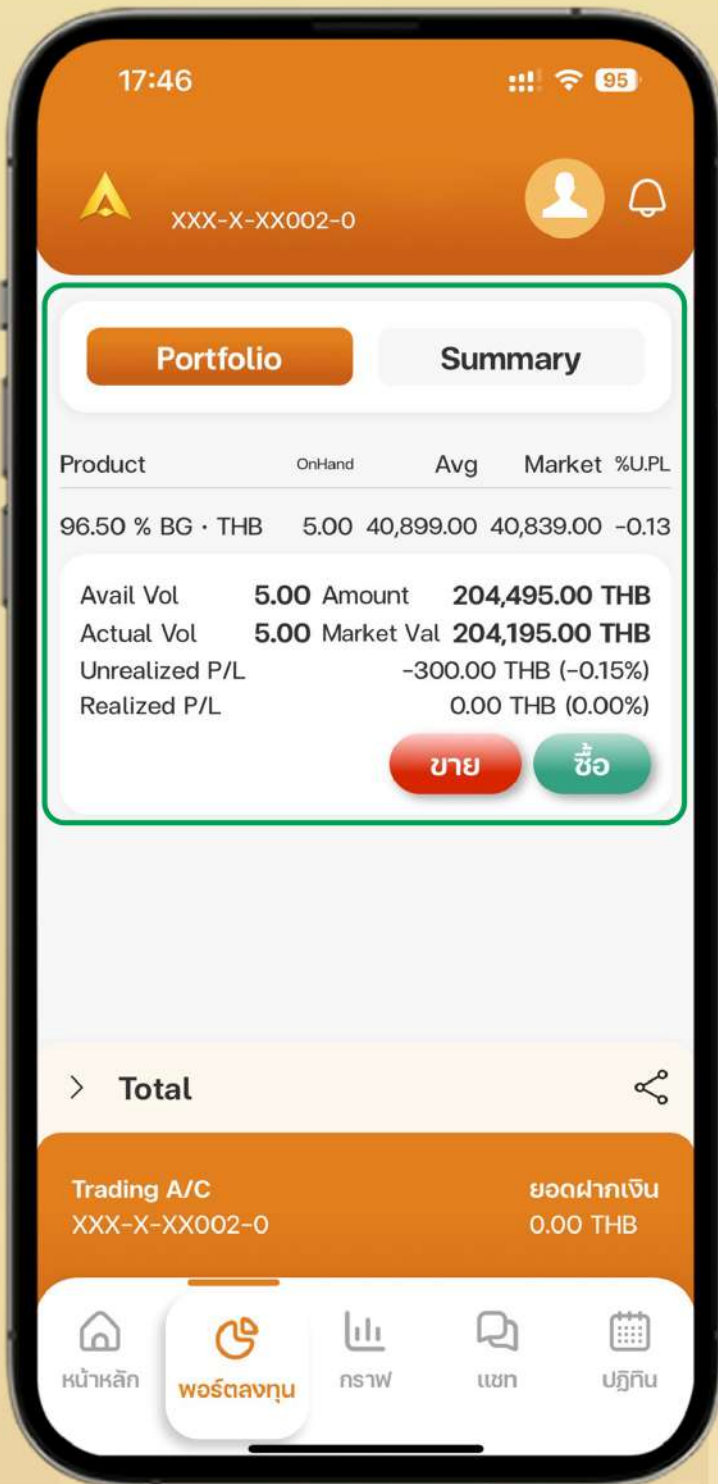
17:46

95

XXX-X-XX002-0

Portfolio

Summary

| Product | OnHand | Avg | Market | %U.PL |
|---|---|---|---|---|
| 96.50 % BG · THB | 5.00 | 40,899.00 | 40,839.00 | -0.13 |

Avail Vol 5.00 Amount 204,495.00 THB
Actual Vol 5.00 Market Val 204,195.00 THB
Unrealized P/L -300.00 THB (-0.15%)
Realized P/L 0.00 THB (0.00%)

ขาย

ซื้อ

> Total

Trading A/C
XXX-X-XX002-0

ยอดฝากเงิน
0.00 THB

หน้าหลัก

พอร์ตลงทุน

กราฟ

แชท

ปฏิทิน